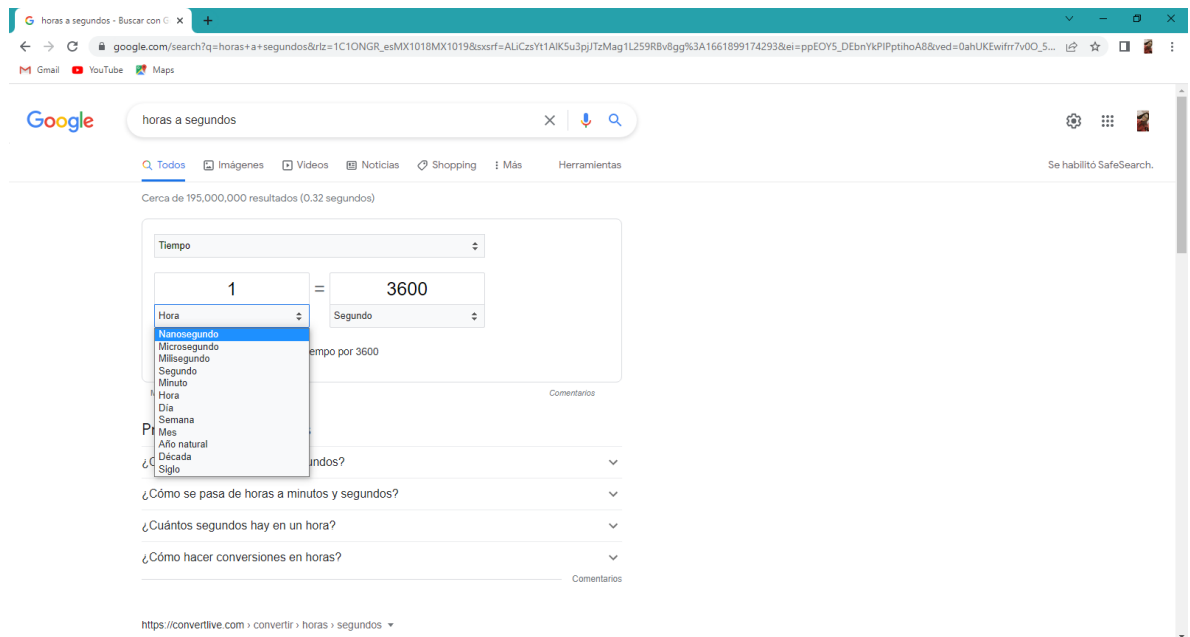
horas a segundos - Buscar con G ×
+

google.com/search?q=horas+a+segundos&rlz=1C1ONGR_esMX1018MX1019&sxsrf=ALiCzsYt1AIKSu3pjJTzMag1L259RBv8gg%3A1661899174293&ei=ppEOY5_DEbnYkPIPptihoA8&ved=0ahUKEwifrr7v0O_5...

Gmail YouTube Maps

Google

horas a segundos

Todos Imágenes Videos Noticias Shopping Más Herramientas

Se habilitó SafeSearch.

Cerca de 195,000,000 resultados (0.32 segundos)

Tiempo

1 = 3600

Hora

Segundo

Nanosegundo
Microsegundo
Milisegundo
Segundo
Minuto
Hora
Día
Semana
Mes
Año natural
Década
Siglo

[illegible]empo por 3600

Comentarios

Pr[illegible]s

¿C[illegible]undos?

¿Cómo se pasa de horas a minutos y segundos?

¿Cuántos segundos hay en un hora?

¿Cómo hacer conversiones en horas?

Comentarios

https://convertlive.com › convertir › horas › segundos